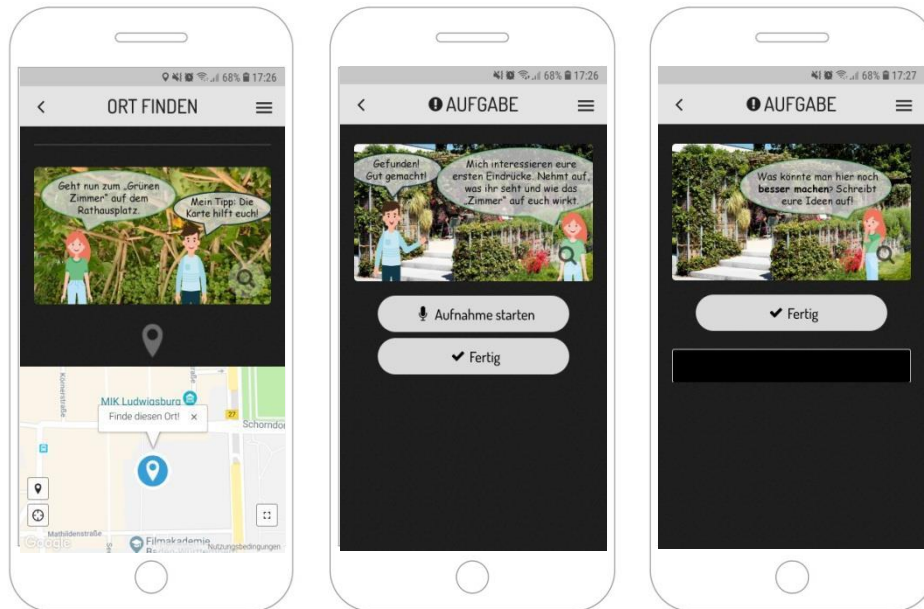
68% 17:26

ORT FINDEN

Geht nun zum „Grünen Zimmer" auf dem Rathausplatz.

Mein Tipp: Die Karte hilft euch!

Körnerstraße

MIK Ludwigsburg

Finde diesen Ort! ×

27

Schorndor

Mathildenstraße

Google

Filmakademie

Nutzungsbedingungen

68% 17:26

AUFGABE

Gefunden! Gut gemacht!

Mich interessieren eure ersten Eindrücke. Nehmt auf, was ihr seht und wie das „Zimmer" auf euch wirkt.

Aufnahme starten

Fertig

68% 17:27

AUFGABE

Was könnte man hier noch **besser machen**? Schreibt eure Ideen auf!

Fertig